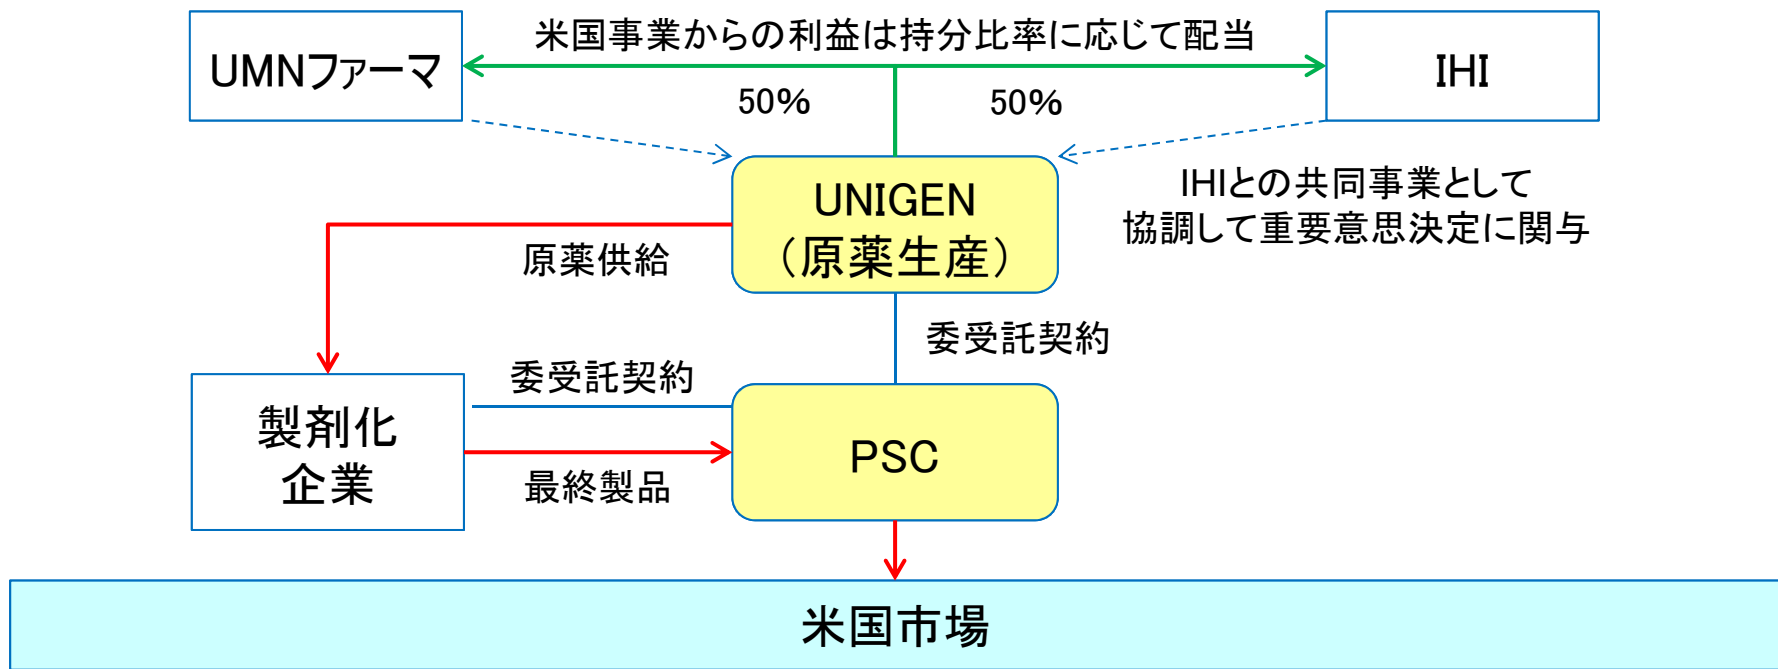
UMNファーマ

米国事業からの利益は持分比率に応じて配当

IHI

50%

50%

UNIGEN
（原薬生産）

IHIとの共同事業として
協調して重要意思決定に関与

原薬供給

委受託契約

委受託契約

製剤化
企業

PSC

最終製品

米国市場